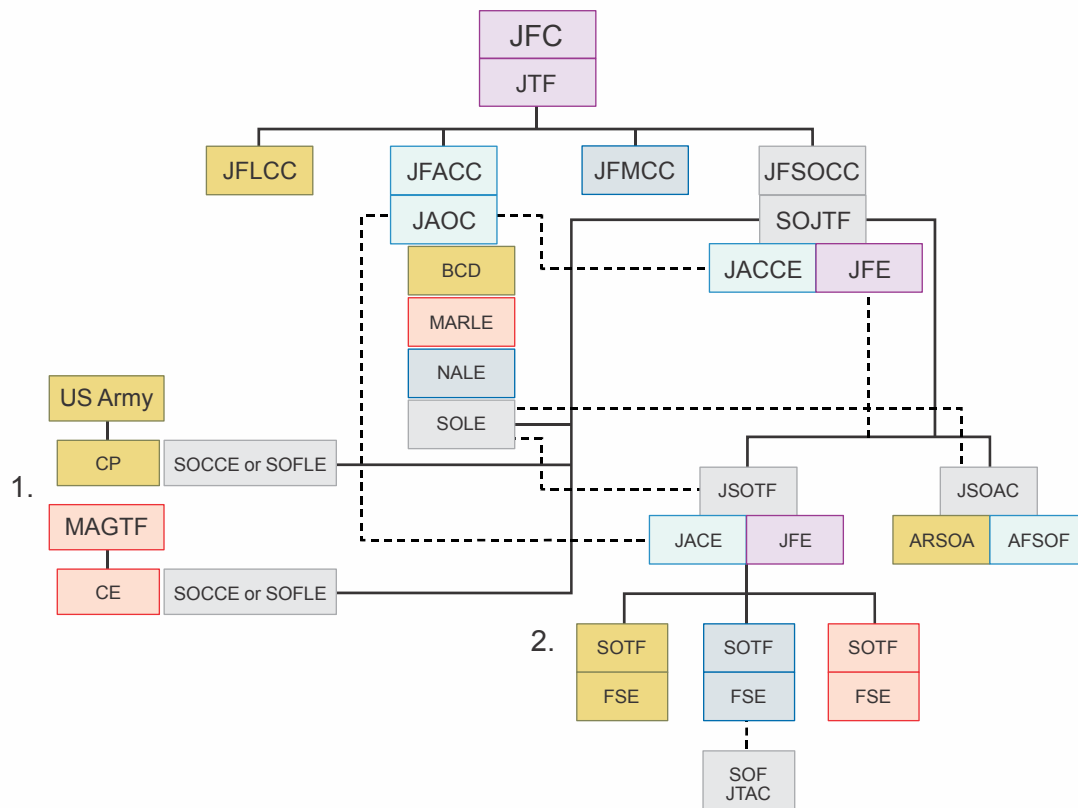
JFC
JTF

JFLCC
JFACC
JAOC
JFMCC
JFSOCC
SOJTF

BCD
MARLE
NALE
SOLE

JACCE
JFE

US Army
CP
SOCCE or SOFLE

1.

MAGTF
CE
SOCCE or SOFLE

JSOTF
JACE
JFE

JSOAC
ARSOA
AFSOF

2.

SOTF
FSE

SOTF
FSE

SOTF
FSE

SOF
JTAC